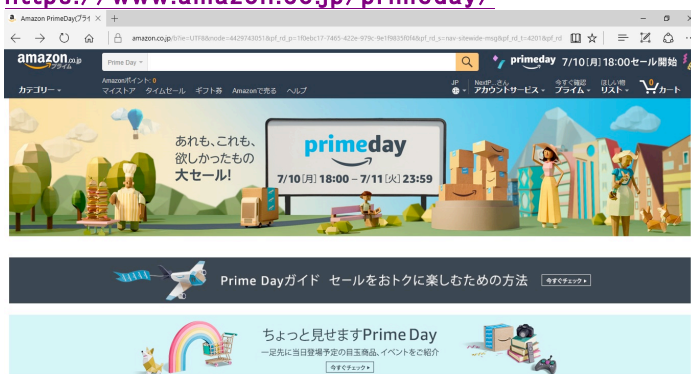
https://www.amazon.co.jp/primeday/

Amazon PrimeDay(プライ ×

amazon.co.jp/b/ie=UTF8&node=4429743051&pf_rd_p=1f0ebc17-7465-422e-979c-9e1f9835f0f4&pf_rd_s=nav-sitewide-msg&pf_rd_t=4201&pf_rd

amazon.co.jp プライム

Prime Day

primeday 7/10[月] 18:00セール開始

Amazonポイント: 0

カテゴリー

マイストア タイムセール ギフト券 Amazonで売る ヘルプ

JP

NextP_さん アカウントサービス

今すぐ確認 プライム

ほしい物 リスト

0 カート

あれも、これも、欲しかったもの大セール!

primeday

7/10[月] 18:00 – 7/11[火] 23:59

Prime Dayガイド セールをおトクに楽しむための方法 今すぐチェック

ちょっと見せますPrime Day

一足先に当日登場予定の目玉商品、イベントをご紹介

今すぐチェック